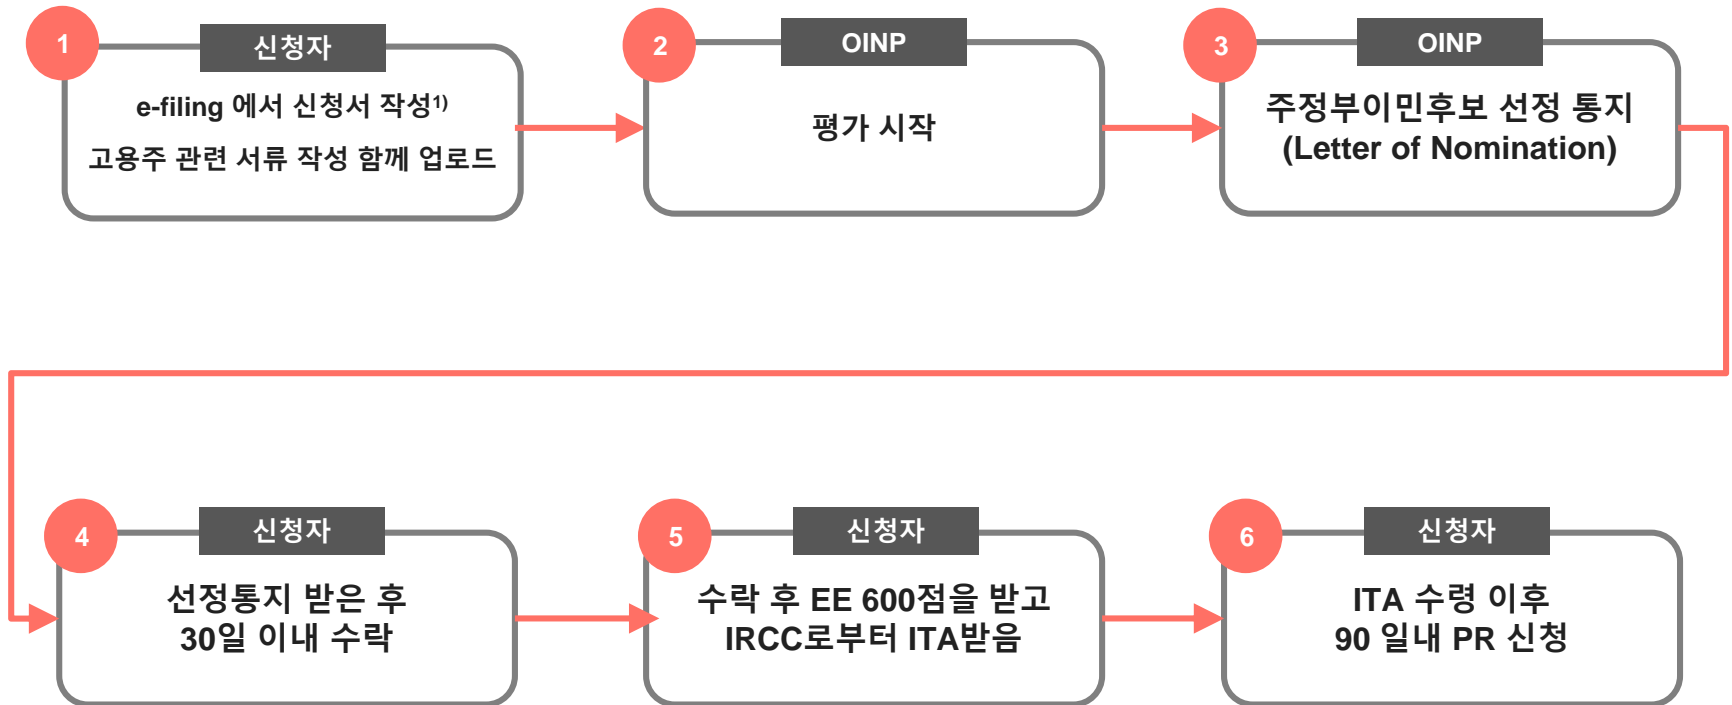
1
신청자
e-filing 에서 신청서 작성$^{1)}$
고용주 관련 서류 작성 함께 업로드

2
OINP
평가 시작

3
OINP
주정부이민후보 선정 통지
(Letter of Nomination)

4
신청자
선정통지 받은 후
30일 이내 수락

5
신청자
수락 후 EE 600점을 받고
IRCC로부터 ITA받음

6
신청자
ITA 수령 이후
90 일내 PR 신청